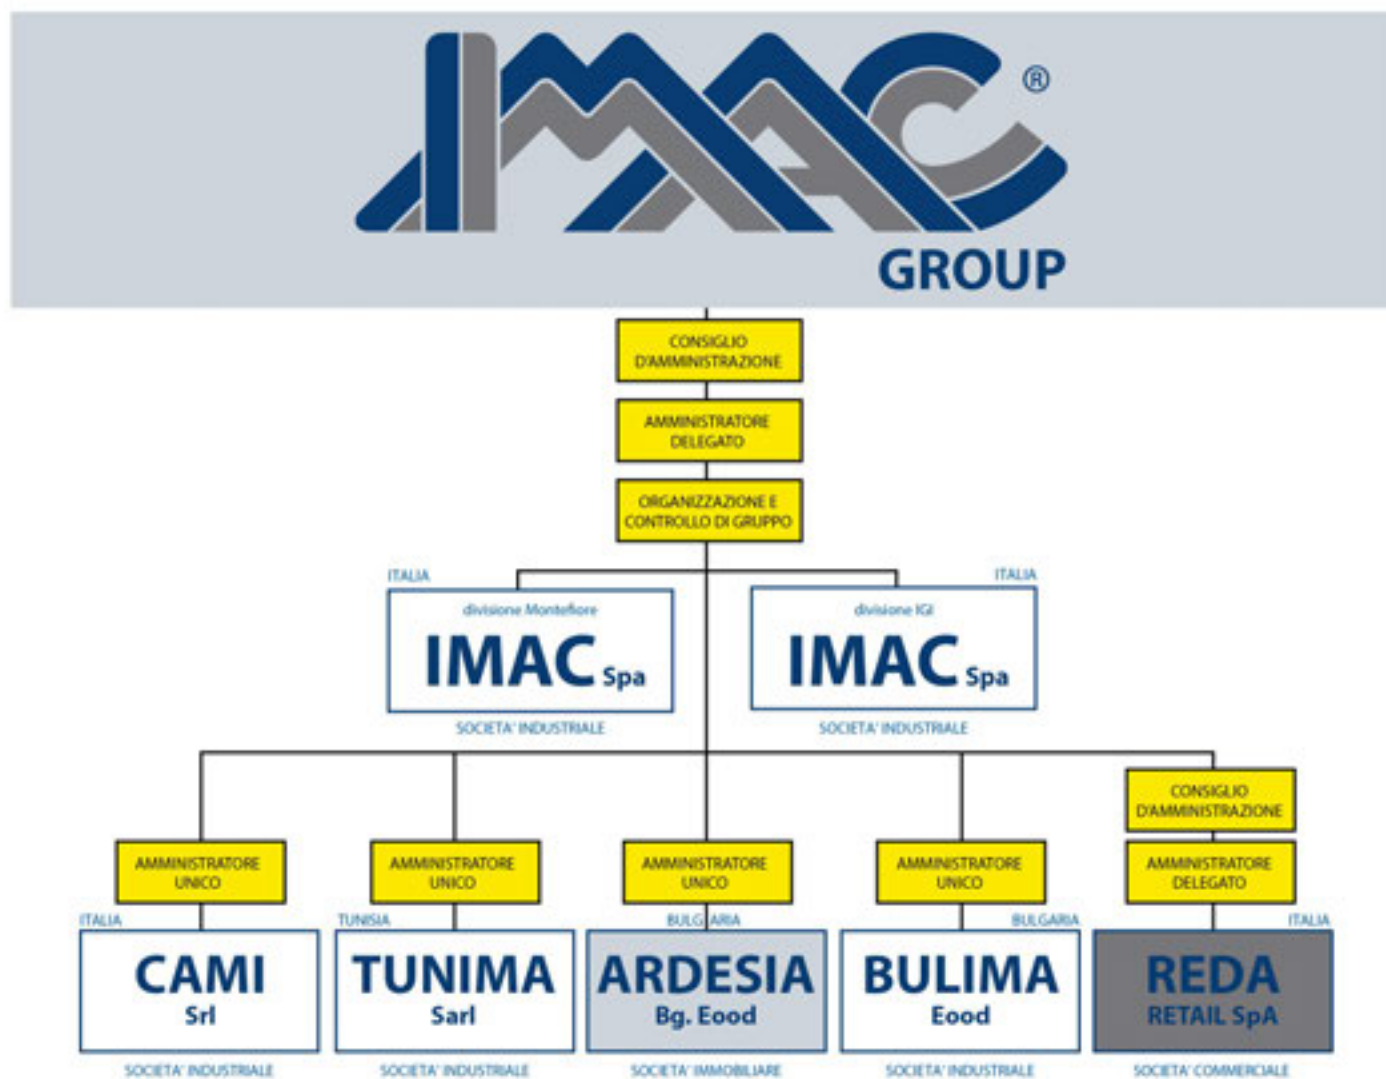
IMAC®
GROUP

CONSIGLIO D'AMMINISTRAZIONE

AMMINISTRATORE DELEGATO

ORGANIZZAZIONE E CONTROLLO DI GRUPPO

ITALIA
divisione Montefiore
IMAC Spa
SOCIETA' INDUSTRIALE

ITALIA
divisione IGI
IMAC Spa
SOCIETA' INDUSTRIALE

AMMINISTRATORE UNICO
ITALIA
CAMI Srl
SOCIETA' INDUSTRIALE

AMMINISTRATORE UNICO
TUNISIA
TUNIMA Sarl
SOCIETA' INDUSTRIALE

AMMINISTRATORE UNICO
BULGARIA
ARDESIA Bg. Eood
SOCIETA' IMMOBILIARE

AMMINISTRATORE UNICO
BULGARIA
BULIMA Eood
SOCIETA' INDUSTRIALE

CONSIGLIO D'AMMINISTRAZIONE
AMMINISTRATORE DELEGATO
ITALIA
REDA RETAIL SpA
SOCIETA' COMMERCIALE